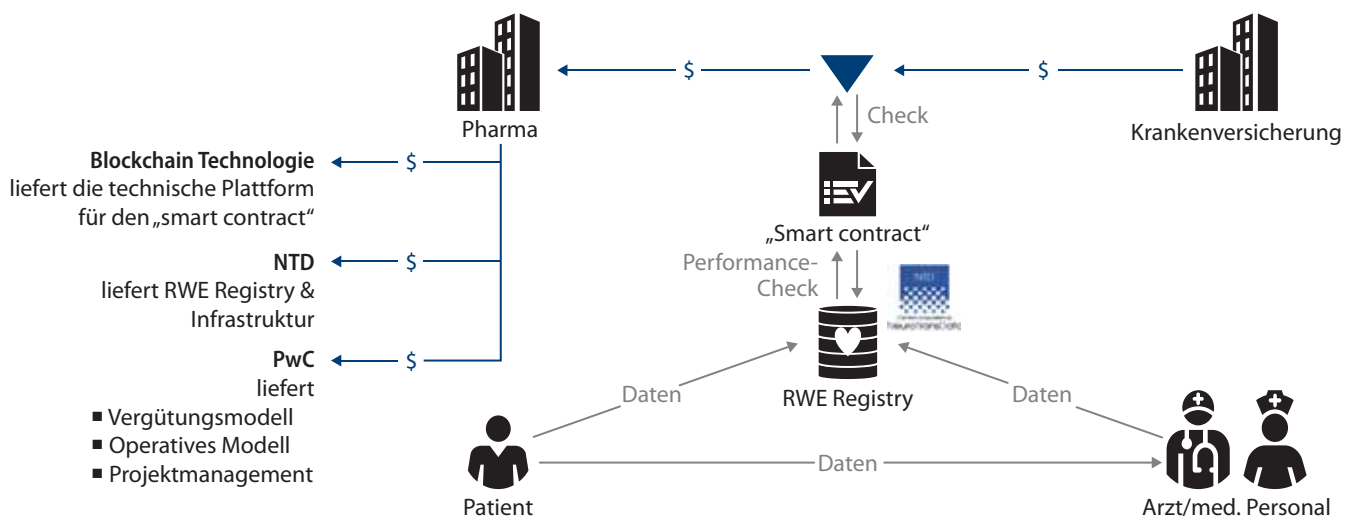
Pharma

$

$

Krankenversicherung

Check

Blockchain Technologie
liefert die technische Plattform für den „smart contract“

$

„Smart contract“

NTD
liefert RWE Registry & Infrastruktur

$

Performance-Check

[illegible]

PwC
liefert
■ Vergütungsmodell
■ Operatives Modell
■ Projektmanagement

$

Daten

RWE Registry

Daten

Daten

Patient

Arzt/med. Personal